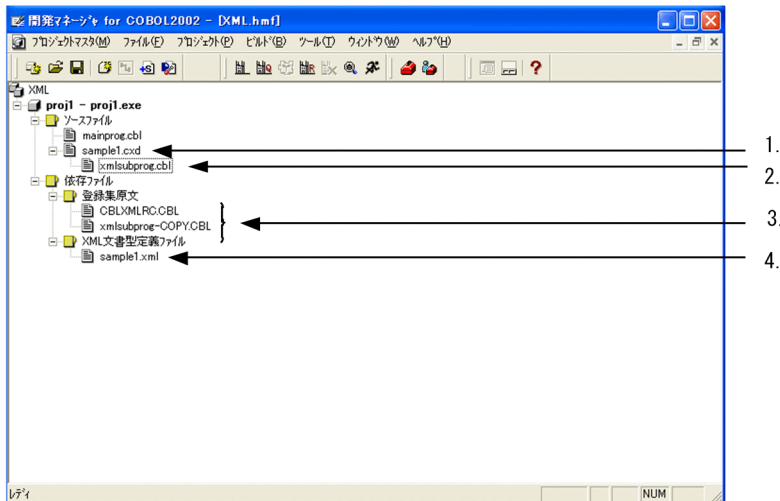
開発マネージャ for COBOL2002 - [XML.hmf]

プロジェクトマスタ(M) ファイル(F) プロジェクト(P) ビルド(B) ツール(T) ウィンドウ(W) ヘルプ(H)

XML
proj1 - proj1.exe
ソースファイル
mainprog.cbl
sample1.cxd
xmlsubprog.cbl
依存ファイル
登録集原文
CBLXMLRC.CBL
xmlsubprog-COPY.CBL
XML文書型定義ファイル
sample1.xml

1.
2.
3.
4.

レディ
NUM